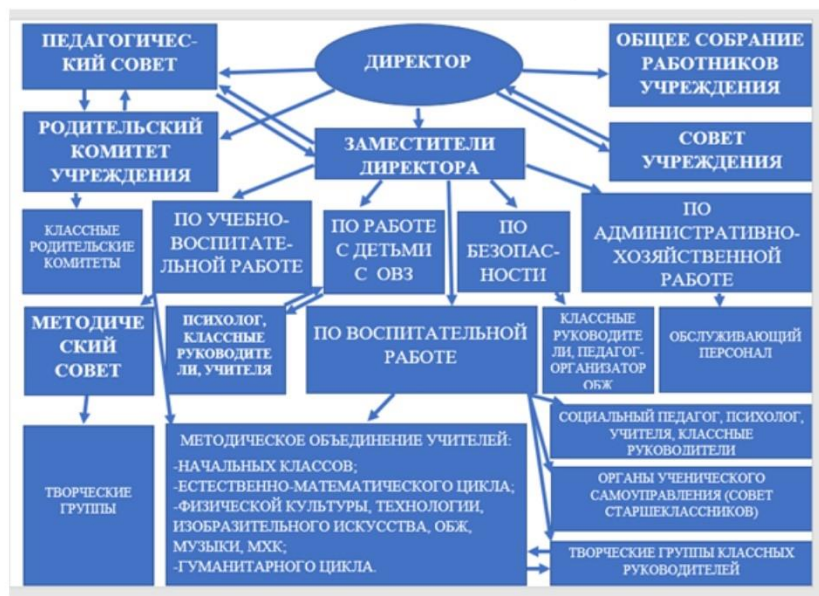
ПЕДАГОГИЧЕСКИЙ СОВЕТ

ДИРЕКТОР

ОБЩЕЕ СОБРАНИЕ РАБОТНИКОВ УЧРЕЖДЕНИЯ

РОДИТЕЛЬСКИЙ КОМИТЕТ УЧРЕЖДЕНИЯ

ЗАМЕСТИТЕЛИ ДИРЕКТОРА

СОВЕТ УЧРЕЖДЕНИЯ

КЛАССНЫЕ РОДИТЕЛЬСКИЕ КОМИТЕТЫ

ПО УЧЕБНО-ВОСПИТАТЕЛЬНОЙ РАБОТЕ

ПО РАБОТЕ С ДЕТЬМИ С ОВЗ

ПО БЕЗОПАСНОСТИ

ПО АДМИНИСТРАТИВНО-ХОЗЯЙСТВЕННОЙ РАБОТЕ

МЕТОДИЧЕСКИЙ СОВЕТ

ПСИХОЛОГ, КЛАССНЫЕ РУКОВОДИТЕЛИ, УЧИТЕЛЯ

ПО ВОСПИТАТЕЛЬНОЙ РАБОТЕ

КЛАССНЫЕ РУКОВОДИТЕЛИ, ПЕДАГОГ-ОРГАНИЗАТОР ОБЖ

ОБСЛУЖИВАЮЩИЙ ПЕРСОНАЛ

СОЦИАЛЬНЫЙ ПЕДАГОГ, ПСИХОЛОГ, УЧИТЕЛЯ, КЛАССНЫЕ РУКОВОДИТЕЛИ

ТВОРЧЕСКИЕ ГРУППЫ

МЕТОДИЧЕСКОЕ ОБЪЕДИНЕНИЕ УЧИТЕЛЕЙ:
-НАЧАЛЬНЫХ КЛАССОВ;
-ЕСТЕСТВЕННО-МАТЕМАТИЧЕСКОГО ЦИКЛА;
-ФИЗИЧЕСКОЙ КУЛЬТУРЫ, ТЕХНОЛОГИИ, ИЗОБРАЗИТЕЛЬНОГО ИСКУССТВА, ОБЖ, МУЗЫКИ, МХК;
-ГУМАНИТАРНОГО ЦИКЛА.

ОРГАНЫ УЧЕНИЧЕСКОГО САМОУПРАВЛЕНИЯ (СОВЕТ СТАРШЕКЛАССНИКОВ)

ТВОРЧЕСКИЕ ГРУППЫ КЛАССНЫХ РУКОВОДИТЕЛЕЙ